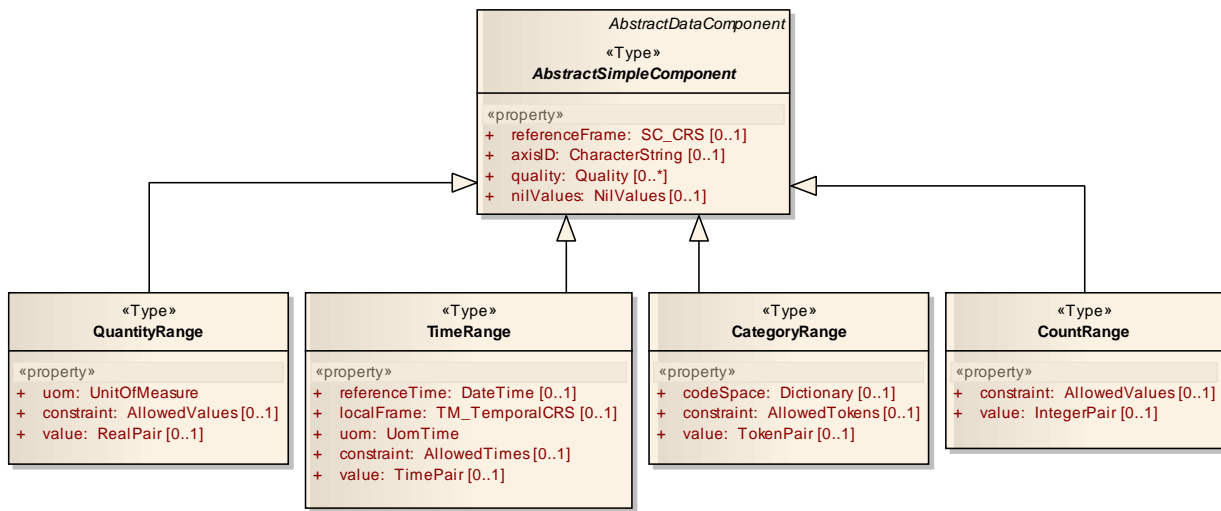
AbstractDataComponent
«Type»
AbstractSimpleComponent

«property»
+ referenceFrame: SC_CRS [0..1]
+ axisID: CharacterString [0..1]
+ quality: Quality [0..*]
+ nilValues: NilValues [0..1]

«Type»
QuantityRange

«property»
+ uom: UnitOfMeasure
+ constraint: AllowedValues [0..1]
+ value: RealPair [0..1]

«Type»
TimeRange

«property»
+ referenceTime: DateTime [0..1]
+ localFrame: TM_TemporalCRS [0..1]
+ uom: UomTime
+ constraint: AllowedTimes [0..1]
+ value: TimePair [0..1]

«Type»
CategoryRange

«property»
+ codeSpace: Dictionary [0..1]
+ constraint: AllowedTokens [0..1]
+ value: TokenPair [0..1]

«Type»
CountRange

«property»
+ constraint: AllowedValues [0..1]
+ value: IntegerPair [0..1]